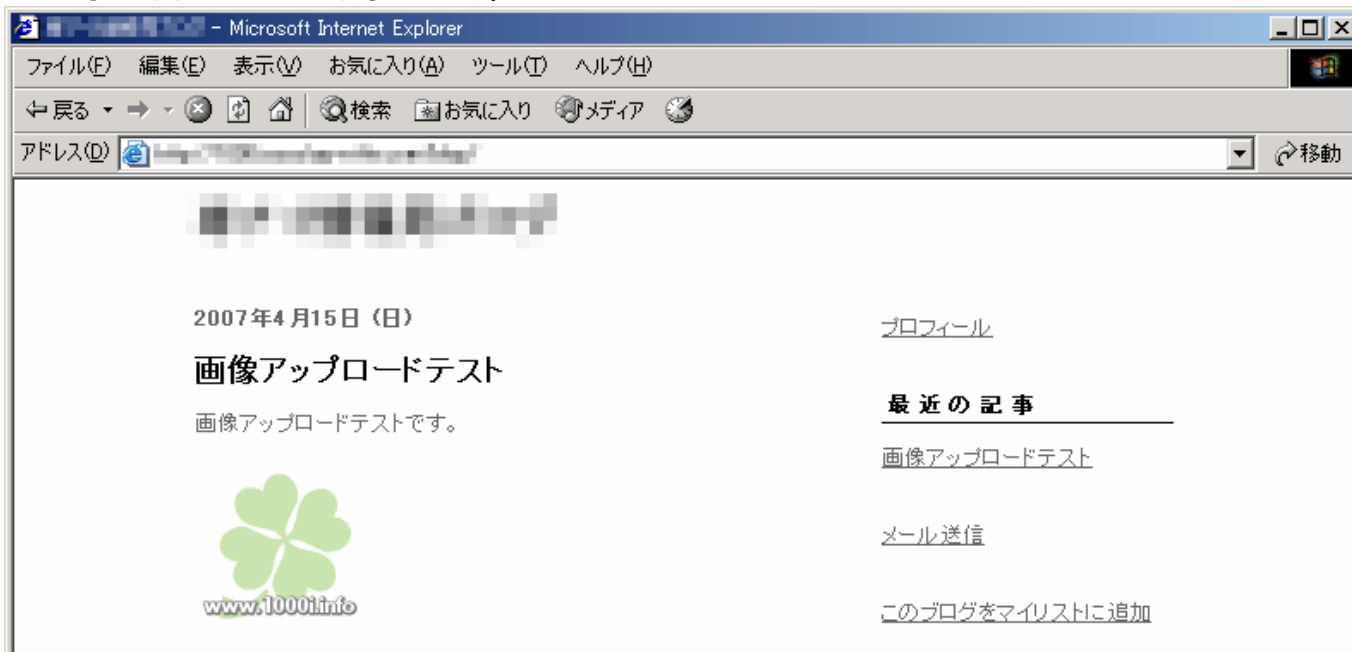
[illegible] - Microsoft Internet Explorer

ファイル(F) 編集(E) 表示(V) お気に入り(A) ツール(T) ヘルプ(H)

戻る 検索 お気に入り メディア

アドレス(D) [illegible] 移動

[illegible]

2007年4月15日 (日)

画像アップロードテスト

画像アップロードテストです。

www.1000i.info

プロフィール

最近の記事

画像アップロードテスト

メール送信

このブログをマイリストに追加